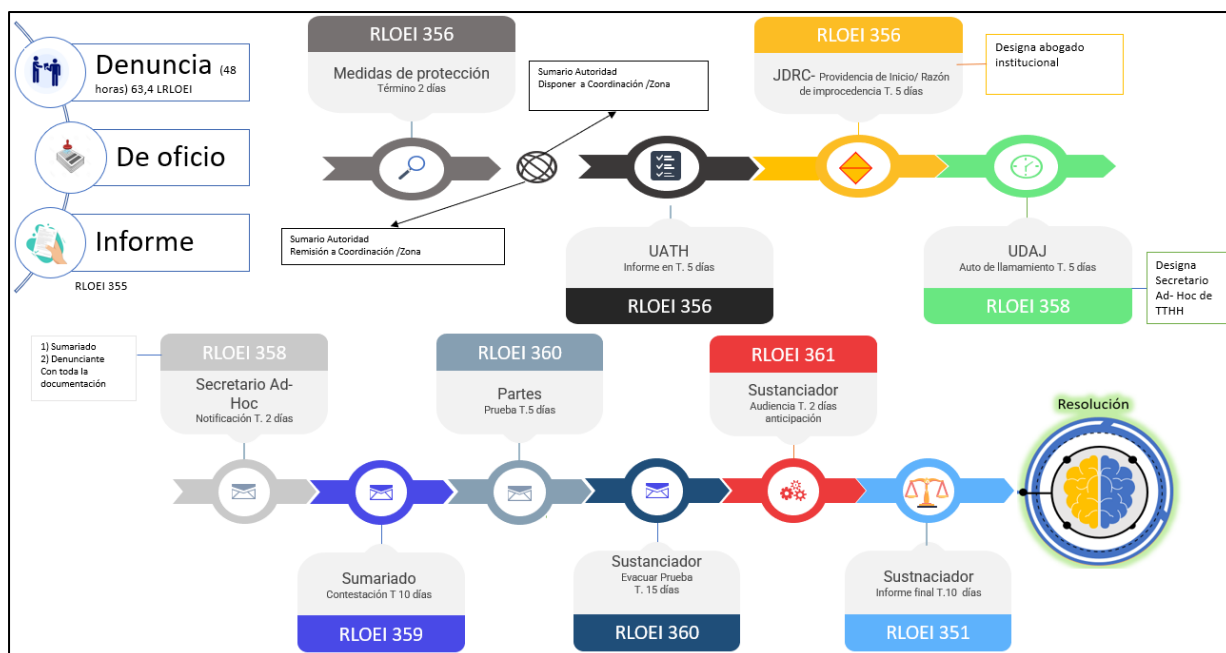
Denuncia (48 horas) 63,4 LRLOEI

De oficio

Informe

RLOEI 355

RLOEI 356
Medidas de protección
Término 2 días

Sumario Autoridad
Disponer a Coordinación /Zona

Sumario Autoridad
Remisión a Coordinación /Zona

UATH
Informe en T. 5 días
RLOEI 356

RLOEI 356
JDRC- Providencia de Inicio/ Razón de improcedencia T. 5 días

Designa abogado institucional

UDAJ
Auto de llamamiento T. 5 días
RLOEI 358

Designa Secretario Ad- Hoc de TTHH

1) Sumariado
2) Denunciante
Con toda la documentación

RLOEI 358
Secretario Ad-Hoc
Notificación T. 2 días

RLOEI 360
Partes
Prueba T.5 días

RLOEI 361
Sustanciador
Audiencia T. 2 días anticipación

Resolución

Sumariado
Contestación T 10 días
RLOEI 359

Sustanciador
Evacuar Prueba
T. 15 días
RLOEI 360

Sustnaciador
Informe final T.10 días
RLOEI 351